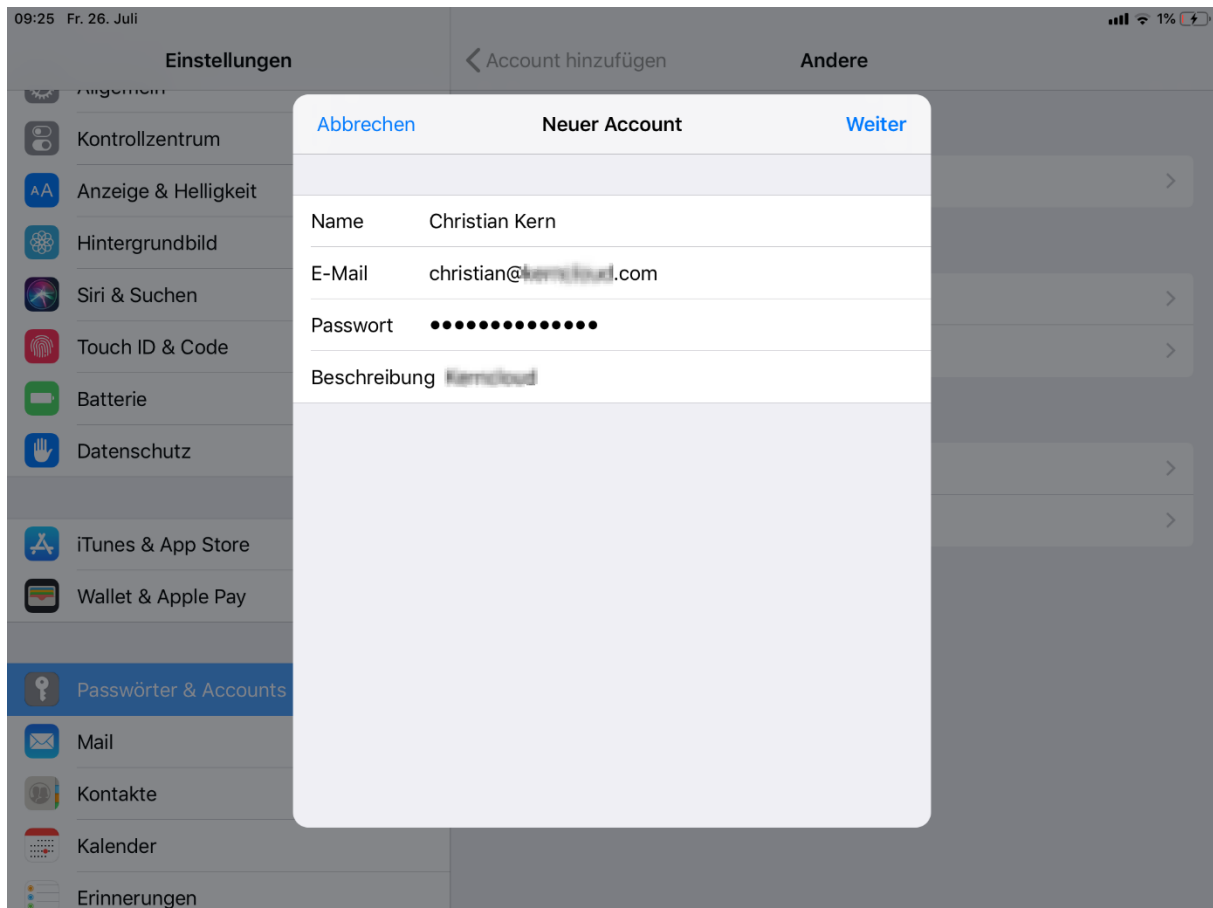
09:25 Fr. 26. Juli

1%

Einstellungen

Allgemein

Kontrollzentrum

Anzeige & Helligkeit

Hintergrundbild

Siri & Suchen

Touch ID & Code

Batterie

Datenschutz

iTunes & App Store

Wallet & Apple Pay

Passwörter & Accounts

Mail

Kontakte

Kalender

Erinnerungen

Account hinzufügen

Andere

Abbrechen

Neuer Account

Weiter

Name Christian Kern

E-Mail christian@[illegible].com

Passwort ••••••••••••••

Beschreibung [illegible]